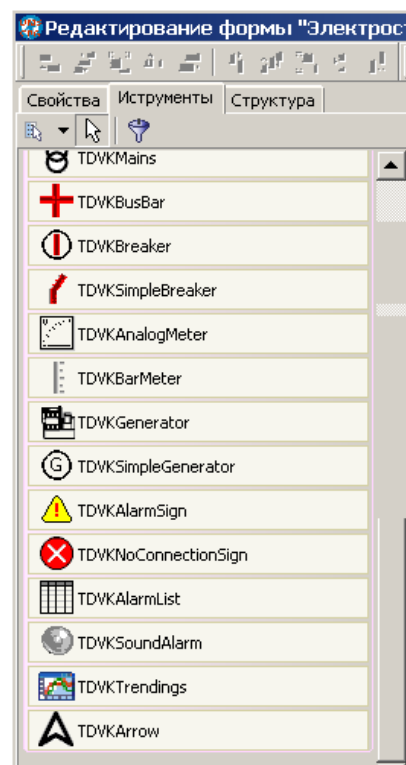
Редактирование формы "Электрост

Свойства | Иструменты | Структура

TDVKMains
TDVKBusBar
TDVKBreaker
TDVKSimpleBreaker
TDVKAnalogMeter
TDVKBarMeter
TDVKGenerator
TDVKSimpleGenerator
TDVKAlarmSign
TDVKNoConnectionSign
TDVKAlarmList
TDVKSoundAlarm
TDVKTrendings
TDVKArrow